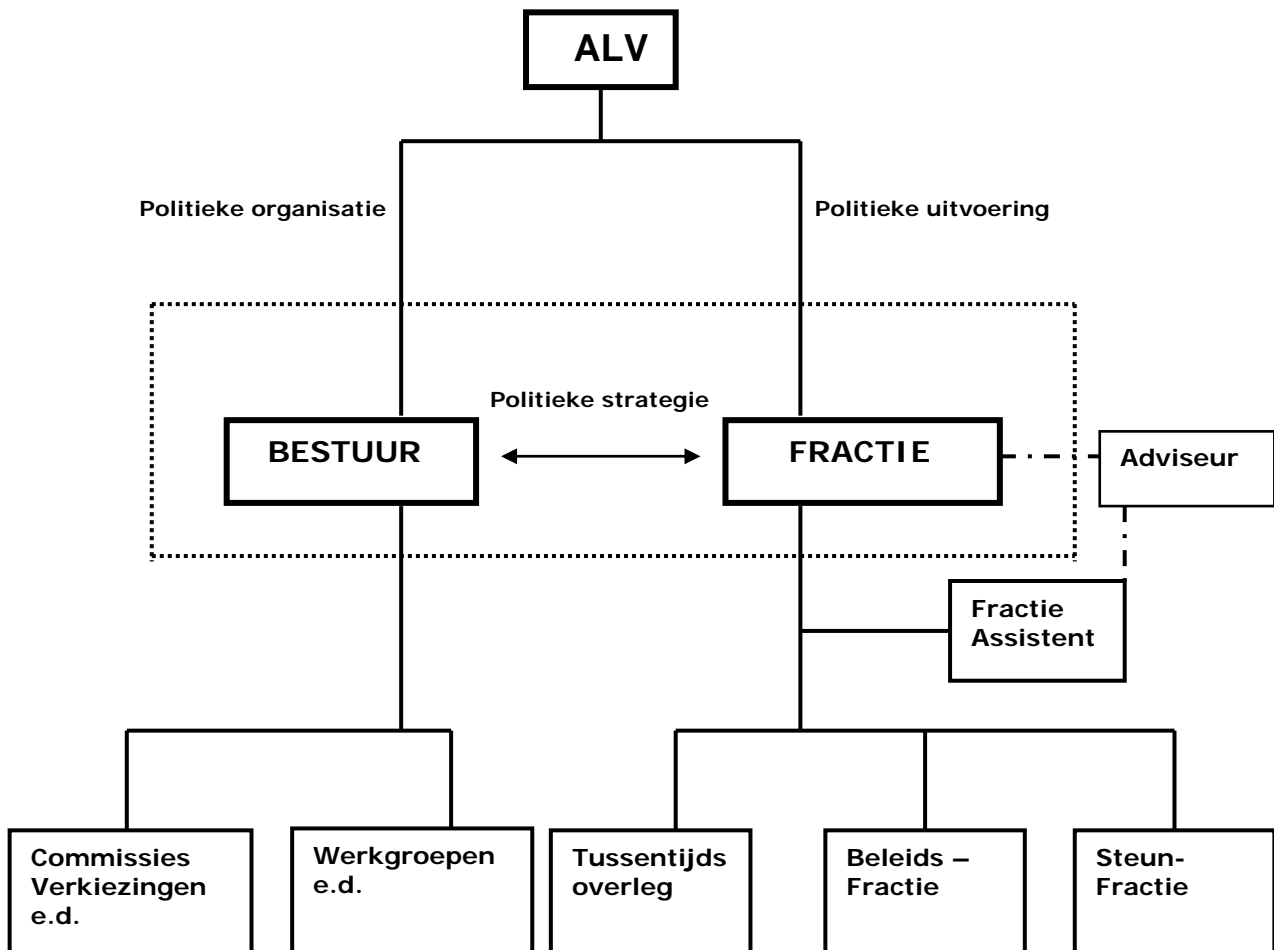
ALV

Politieke organisatie

Politieke uitvoering

Politieke strategie

BESTUUR

FRACTIE

Adviseur

Fractie Assistent

Commissies Verkiezingen e.d.

Werkgroepen e.d.

Tussentijds overleg

Beleids – Fractie

Steun-Fractie